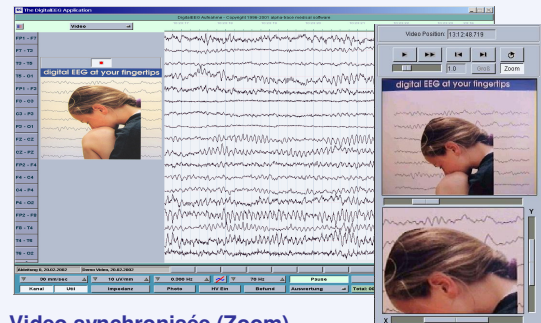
The DigitalEEG Application

Video

DigitalEEG Autoshow - Copyright 1996-2001 alpha trace medical software

FP1 - F7
F7 - T3
T3 - T5
T5 - O1
FP1 - F3
F3 - C3
C3 - P3
P3 - O1
FZ - CZ
CZ - PZ
FP2 - F4
F4 - C4
C4 - P4
P4 - O2
FP2 - F8
F8 - T4
T4 - T6
T6 - O2

digital EEG at your fingertips

Ableitung 6, 20.02.2002
Demo Video, 20.02.2002

30 mm/sec
10 uV/mm
0.300 Hz
70 Hz
Pause

Kanal
Uni
Impedanz
Photo
HV Ein
Befund
Auswertung
Total 00

Video Position: 13:12:48.719

1.0
DmS
Zoom

digital EEG at your fingertips

Y
X

Video synchronisée (Zoom)